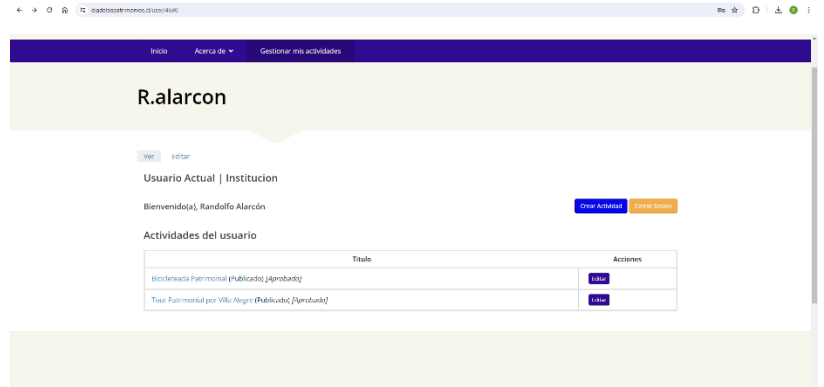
diadelospatrimonios.cl/user/4949

Inicio
Acerca de
Gestionar mis actividades

R.alarcon

Ver
Editar

Usuario Actual | Institucion

Bienvenido(a), Randolfo Alarcón

Crear Actividad
Cerrar Sesión

Actividades del usuario

| Titulo | Acciones |
|---|---|
| Bicicleteada Patrimonial (Publicado) [Aprobado] | Editar |
| Tour Patrimonial por Villa Alegre (Publicado) [Aprobado] | Editar |